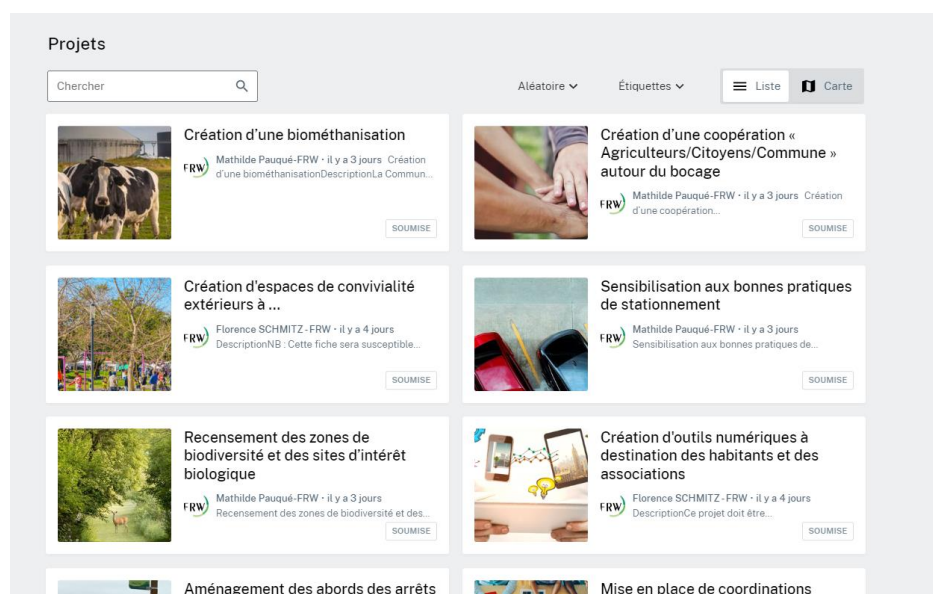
Projets

Chercher

Aléatoire

Étiquettes

Liste

Carte

Création d'une biométhanisation

FRW

Mathilde Pauqué-FRW • il y a 3 jours Création d'une biométhanisationDescriptionLa Commun...

SOUMISE

Création d'une coopération « Agriculteurs/Citoyens/Commune » autour du bocage

FRW

Mathilde Pauqué-FRW • il y a 3 jours Création d'une coopération...

SOUMISE

Création d'espaces de convivialité extérieurs à ...

FRW

Florence SCHMITZ-FRW • il y a 4 jours DescriptionNB : Cette fiche sera susceptible...

SOUMISE

Sensibilisation aux bonnes pratiques de stationnement

FRW

Mathilde Pauqué-FRW • il y a 3 jours Sensibilisation aux bonnes pratiques de...

SOUMISE

Recensement des zones de biodiversité et des sites d'intérêt biologique

FRW

Mathilde Pauqué-FRW • il y a 3 jours Recensement des zones de biodiversité et des...

SOUMISE

Création d'outils numériques à destination des habitants et des associations

FRW

Florence SCHMITZ-FRW • il y a 4 jours DescriptionCe projet doit être...

SOUMISE

Aménagement des abords des arrêts

Mise en place de coordinations